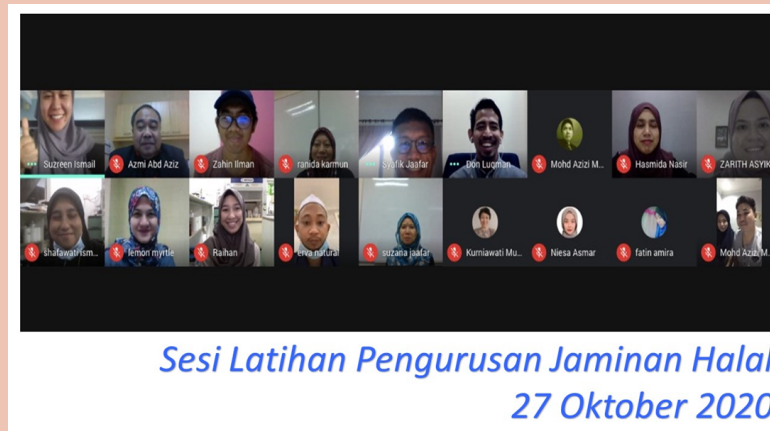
Suzreen Ismail
Azmi Abd Aziz
Zahin Ilman
ranida karmun
Syafik Jaafar
Don Luqman
Mohd Azizi M...
Hasmida Nasir
ZARITH ASYIK
shafawati ism...
lemon myrtle
Raihan
erva natural
suzana jaafar
Kurniawati Mu...
Niesa Asmar
fatin amira
Mohd Aziz M...

Sesi Latihan Pengurusan Jaminan Halal
27 Oktober 2020